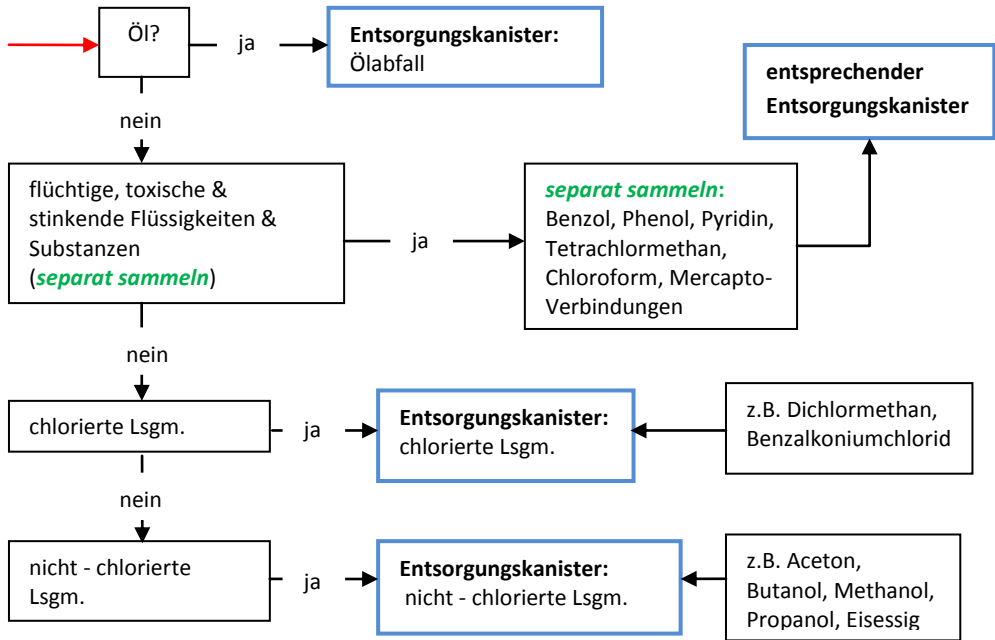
Öl?

ja

**Entsorgungskanister:**
Ölabfall

nein

**entsprechender Entsorgungskanister**

flüchtige, toxische & stinkende Flüssigkeiten & Substanzen (*separat sammeln*)

ja

*separat sammeln*:
Benzol, Phenol, Pyridin, Tetrachlormethan, Chloroform, Mercapto-Verbindungen

nein

chlorierte Lsgm.

ja

**Entsorgungskanister:**
chlorierte Lsgm.

z.B. Dichlormethan, Benzalkoniumchlorid

nein

nicht - chlorierte Lsgm.

ja

**Entsorgungskanister:**
nicht - chlorierte Lsgm.

z.B. Aceton, Butanol, Methanol, Propanol, Eisessig